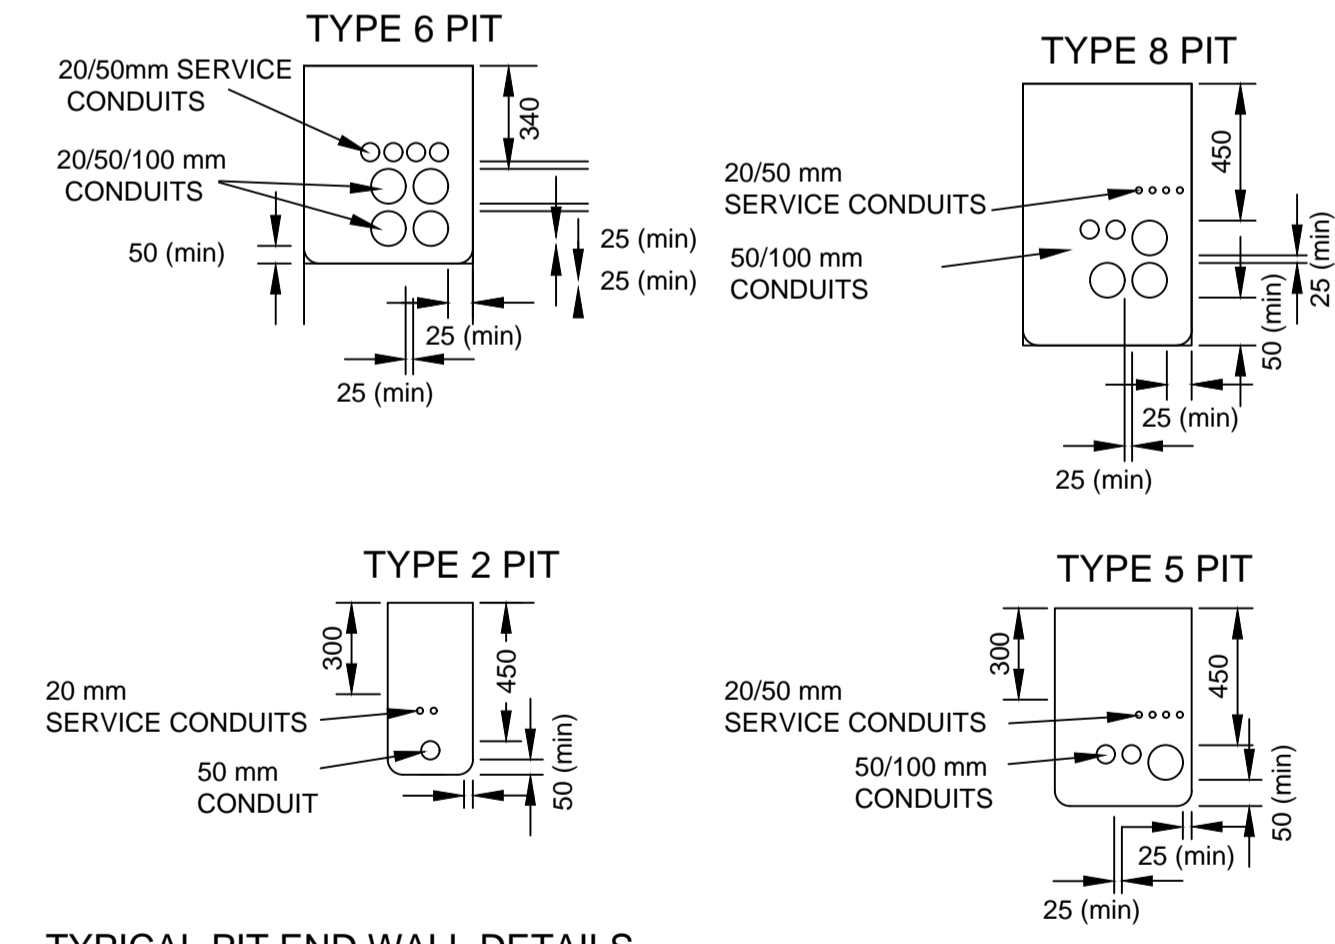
TYPE 6 PIT

20/50mm SERVICE CONDUITS

20/50/100 mm CONDUITS

50 (min)

340

25 (min)

25 (min)

25 (min)

25 (min)

TYPE 8 PIT

20/50 mm SERVICE CONDUITS

50/100 mm CONDUITS

450

25 (min)

50 (min)

25 (min)

25 (min)

TYPE 2 PIT

300

450

20 mm SERVICE CONDUITS

50 mm CONDUIT

50 (min)

TYPE 5 PIT

300

450

20/50 mm SERVICE CONDUITS

50/100 mm CONDUITS

50 (min)

25 (min)

25 (min)

TYPICAL PIT END WALL DETAILS